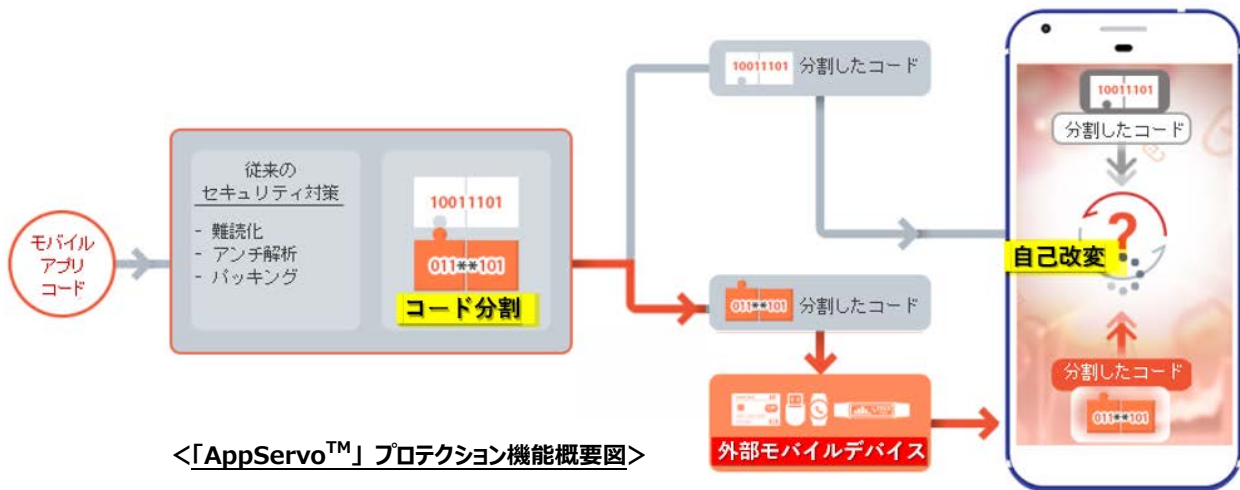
モバイル
アプリ
コード

従来の
セキュリティ対策

- 難読化
- アンチ解析
- パッキング

10011101

011**101

コード分割

10011101 分割したコード

011**101 分割したコード

外部モバイルデバイス

10011101

分割したコード

自己改変

分割したコード

011**101

<「AppServo$^{TM}$」プロテクション機能概要図>